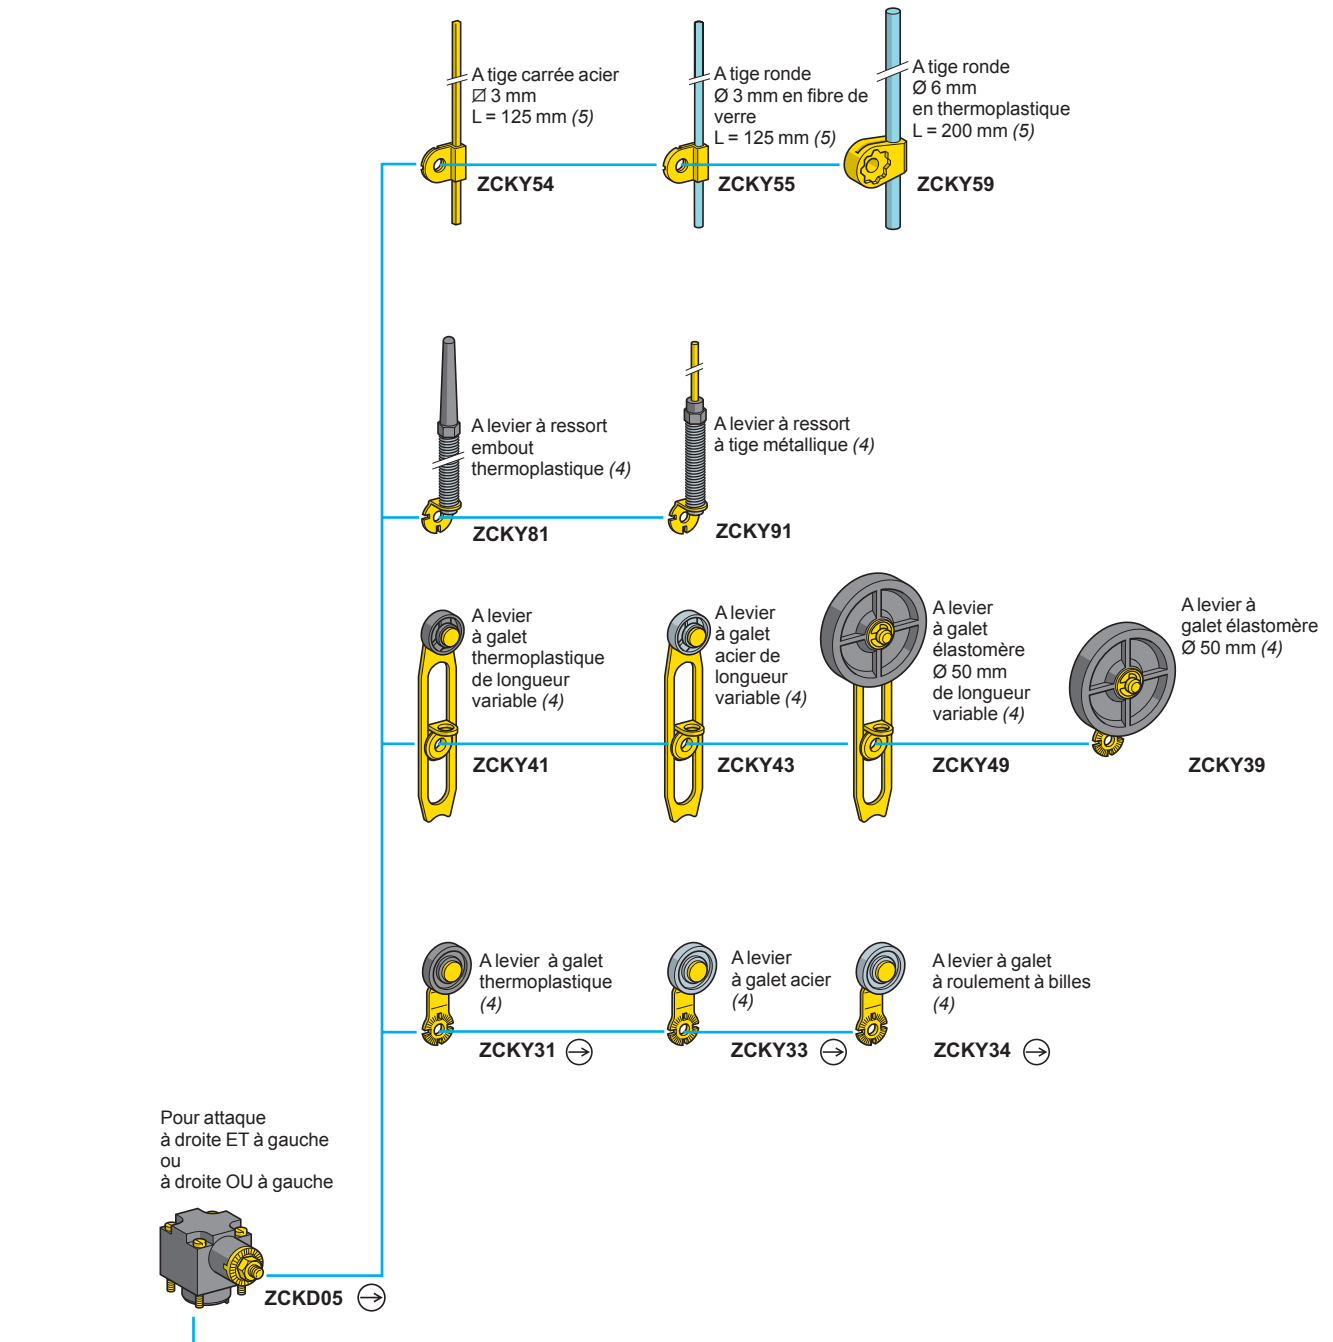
A tige carrée acier
⌀ 3 mm
L = 125 mm (5)

ZCKY54

A tige ronde
Ø 3 mm en fibre de verre
L = 125 mm (5)

ZCKY55

A tige ronde
Ø 6 mm
en thermoplastique
L = 200 mm (5)

ZCKY59

A levier à ressort
embout
thermoplastique (4)

ZCKY81

A levier à ressort
à tige métallique (4)

ZCKY91

A levier
à galet
thermoplastique
de longueur
variable (4)

ZCKY41

A levier
à galet
acier de
longueur
variable (4)

ZCKY43

A levier
à galet
élastomère
Ø 50 mm
de longueur
variable (4)

ZCKY49

A levier à
galet élastomère
Ø 50 mm (4)

ZCKY39

A levier à galet
thermoplastique
(4)

ZCKY31

A levier
à galet acier
(4)

ZCKY33

A levier à galet
à roulement à billes
(4)

ZCKY34

Pour attaque
à droite ET à gauche
ou
à droite OU à gauche

ZCKD05